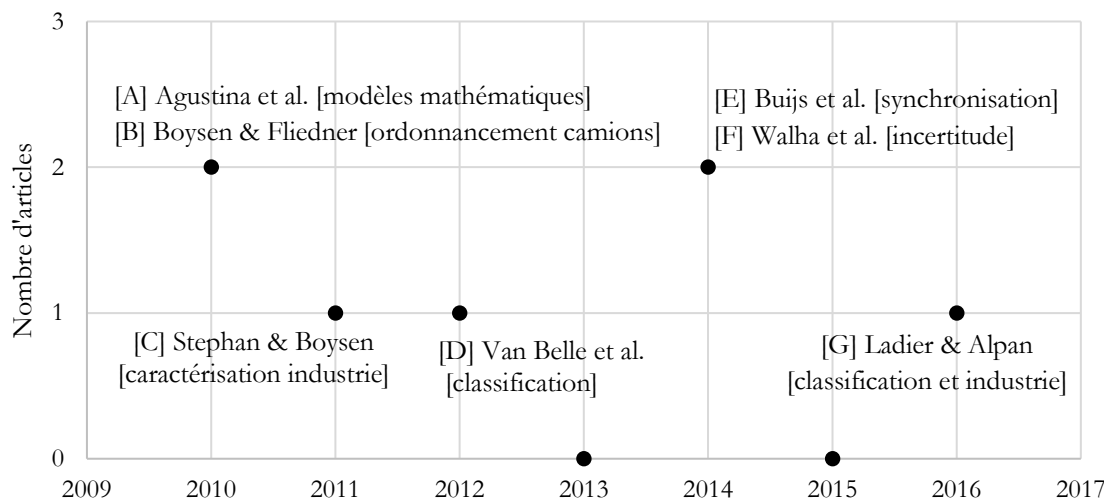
3
2
1
0

Nombre d'articles

[A] Agustina et al. [modèles mathématiques]
[B] Boysen & Fliedner [ordonnancement camions]

[E] Buijs et al. [synchronisation]
[F] Walha et al. [incertitude]

[C] Stephan & Boysen [caractérisation industrie]

[D] Van Belle et al. [classification]

[G] Ladier & Alpan [classification et industrie]

2009 2010 2011 2012 2013 2014 2015 2016 2017